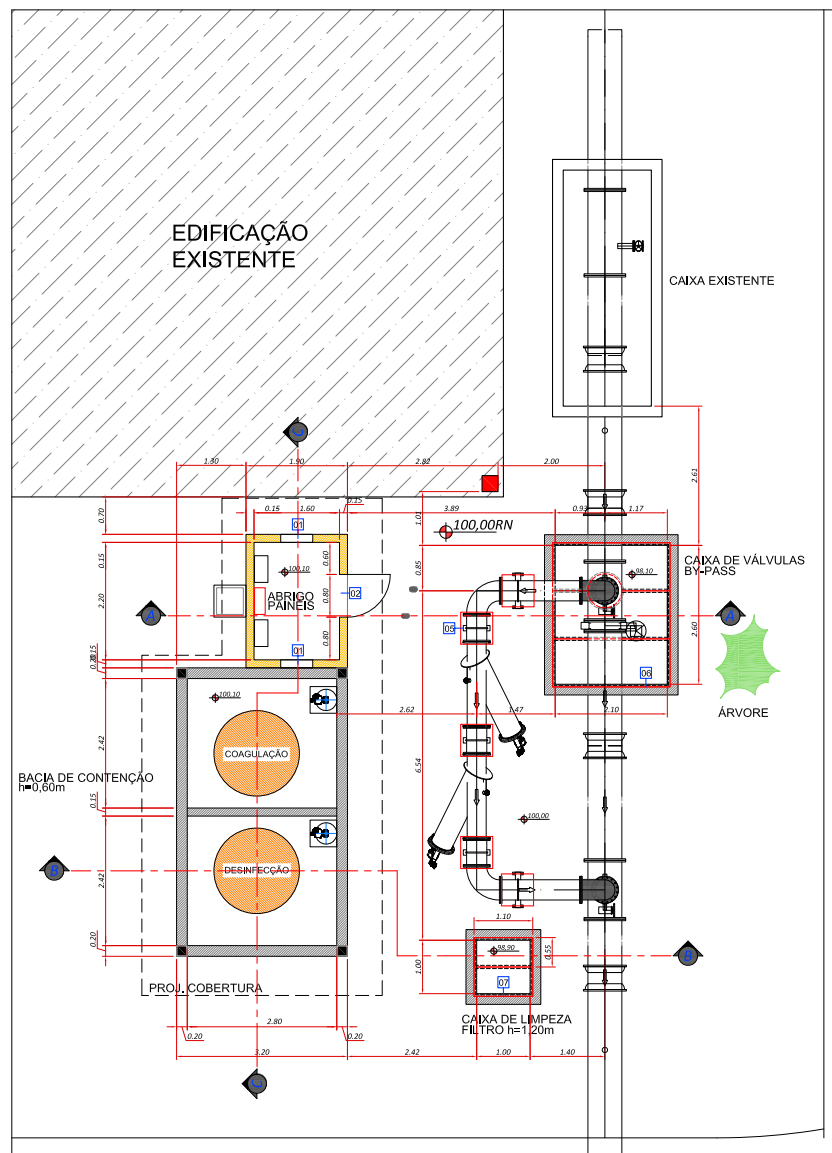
EDIFICAÇÃO EXISTENTE

CAIXA EXISTENTE

1.30
1.90
2.82
2.00
0.15
0.15
1.60
3.89
0.93
1.17
2.61
0.70
01
1.01
100,00RN
0.15
0.60
0.85
CAIXA DE VÁLVULAS BY-PASS
100,10
98,10
2.20
ABRIGO PAINÉIS
0.80
02
0.80
05
2.60
A
A
01
06
0.15
0.20
100,10
2.62
1.47
2.10
ÁRVORE
2.42
COAGULAÇÃO
BACIA DE CONTENÇÃO h=0,60m
6.54
0.15
100,00
B
DESINFECÇÃO
2.42
1.10
0.20
98,90
0.55
B
1.00
07
PROJ. COBERTURA
CAIXA DE LIMPEZA FILTRO h=1,20m
0.20
2.80
0.20
3.20
2.42
1.00
1.40
C
C